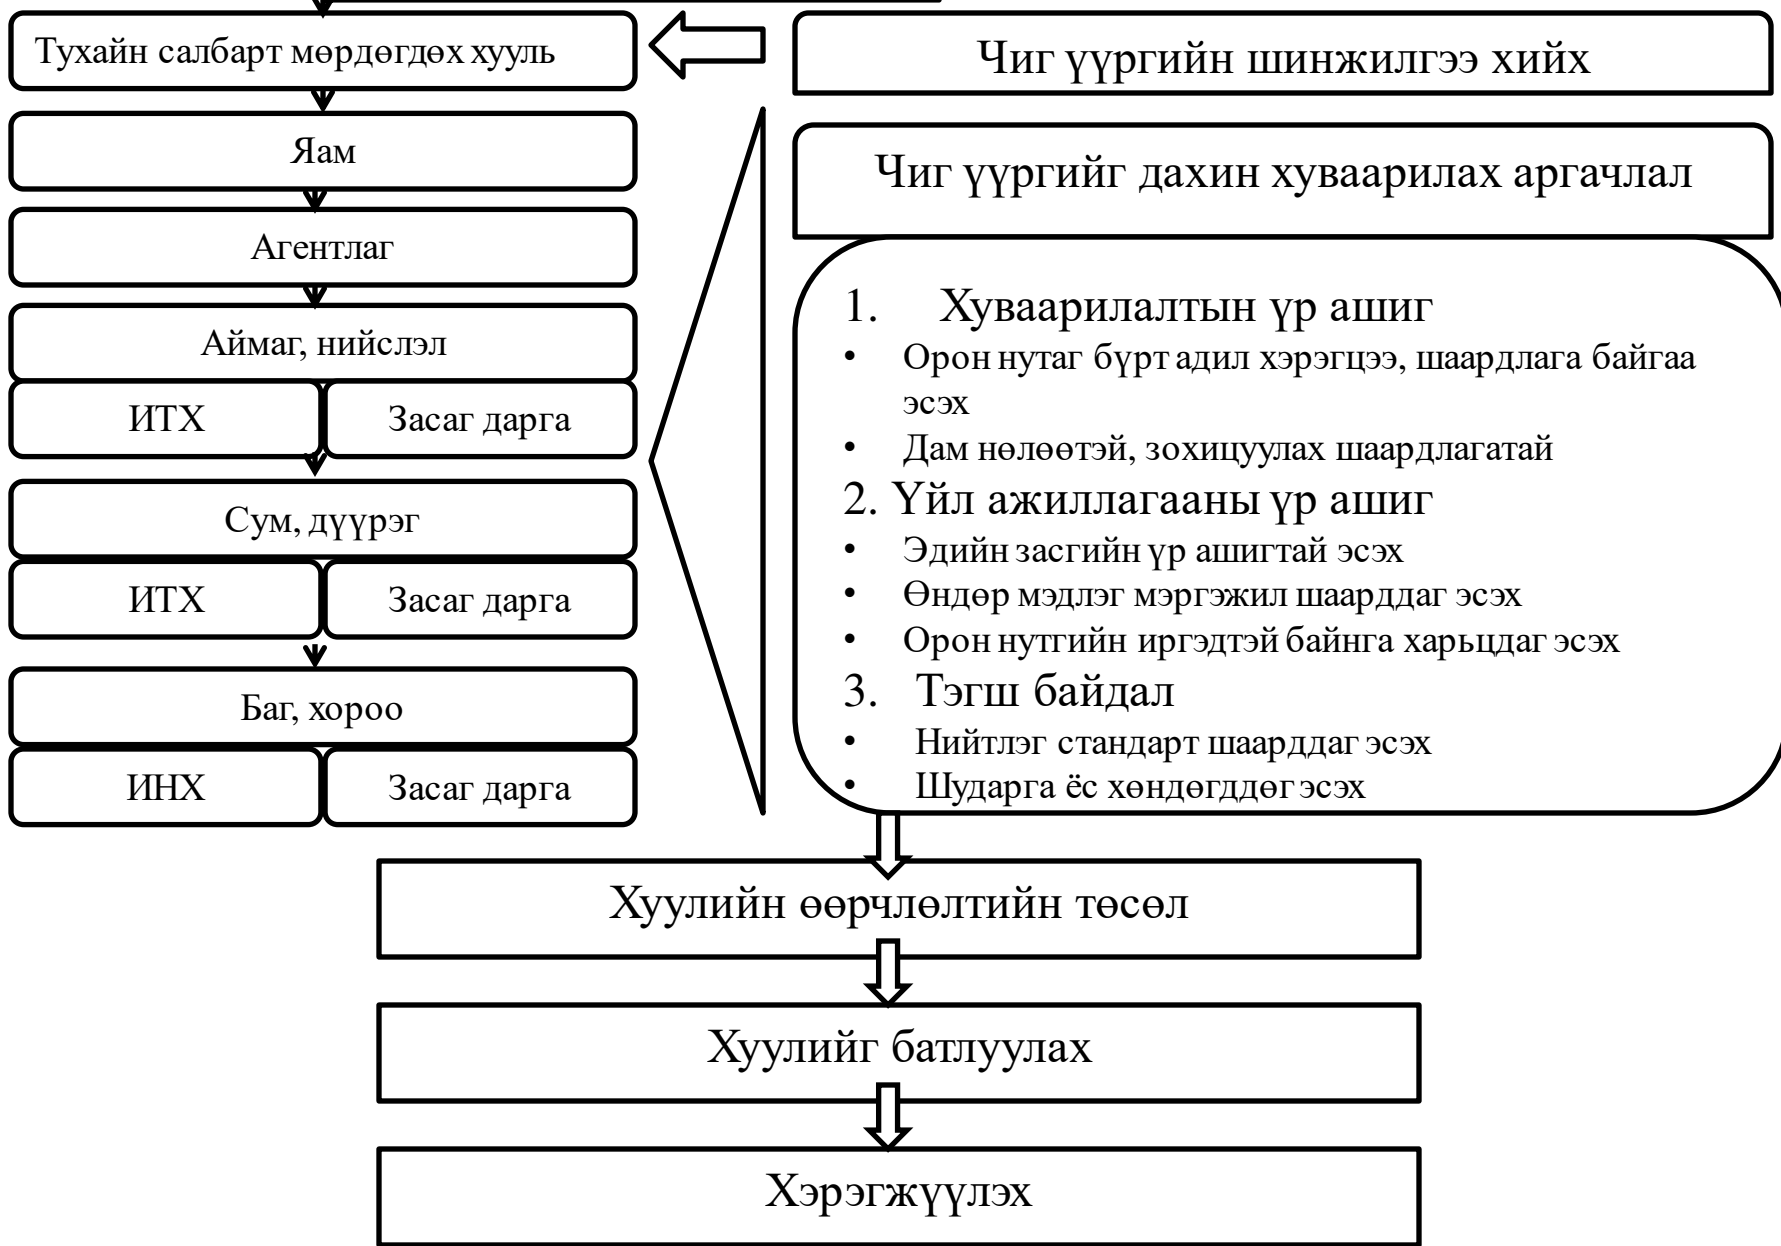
Тухайн салбарт мөрдөгдөх хууль

Яам

Агентлаг

Аймаг, нийслэл

ИТХ

Засаг дарга

Сум, дүүрэг

ИТХ

Засаг дарга

Баг, хороо

ИНХ

Засаг дарга

Чиг үүргийн шинжилгээ хийх

Чиг үүргийг дахин хуваарилах аргачлал

1. Хуваарилалтын үр ашиг
• Орон нутаг бүрт адил хэрэгцээ, шаардлага байгаа эсэх
• Дам нөлөөтэй, зохицуулах шаардлагатай
2. Үйл ажиллагааны үр ашиг
• Эдийн засгийн үр ашигтай эсэх
• Өндөр мэдлэг мэргэжил шаарддаг эсэх
• Орон нутгийн иргэдтэй байнга харьцдаг эсэх
3. Тэгш байдал
• Нийтлэг стандарт шаарддаг эсэх
• Шударга ёс хөндөгддөг эсэх

Хуулийн өөрчлөлтийн төсөл

Хуулийг батлуулах

Хэрэгжүүлэх